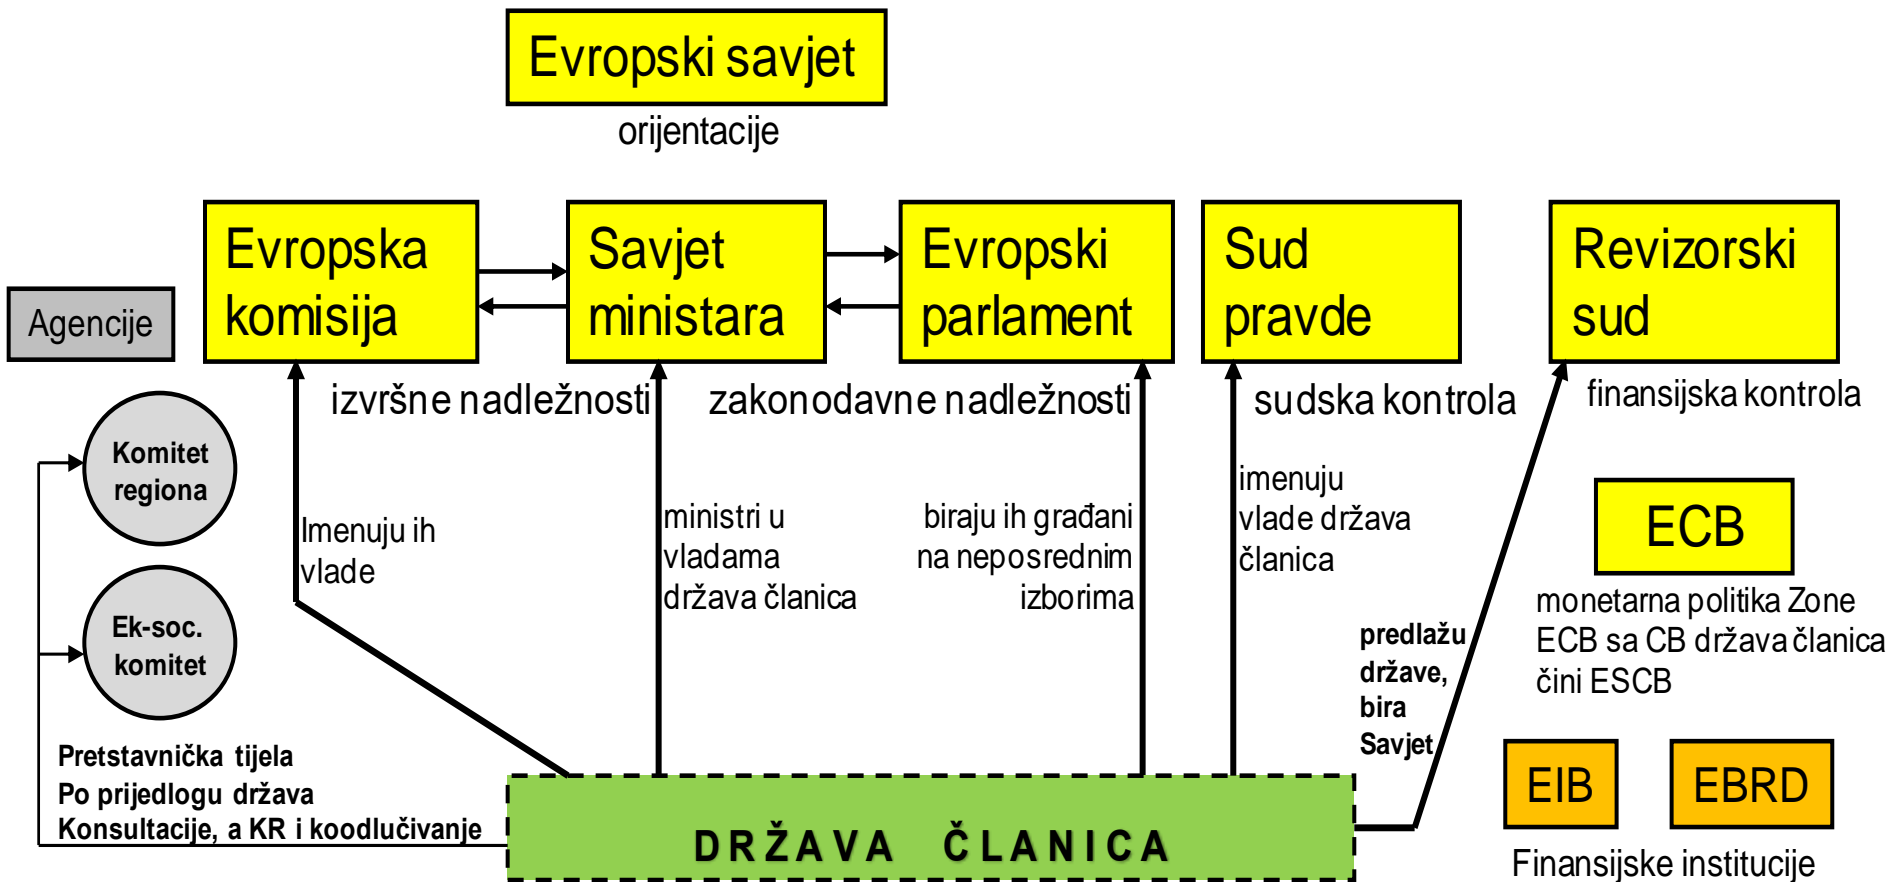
Evropski savjet
orijentacije

Evropska komisija

Savjet ministara

Evropski parlament

Sud pravde

Revizorski sud

Agencije

izvršne nadležnosti

zakonodavne nadležnosti

sudska kontrola

finansijska kontrola

Komitet regiona

Ek-soc. komitet

Imenuju ih vlade

ministri u vladama država članica

biraju ih građani na neposrednim izborima

imenuju vlade država članica

ECB

monetarna politika Zone ECB sa CB država članica čini ESCB

predlažu države, bira Savjet

Pretstavnička tijela
Po prijedlogu država
Konsultacije, a KR i koodlučivanje

DRŽAVA ČLANICA

EIB

EBRD

Finansijske institucije